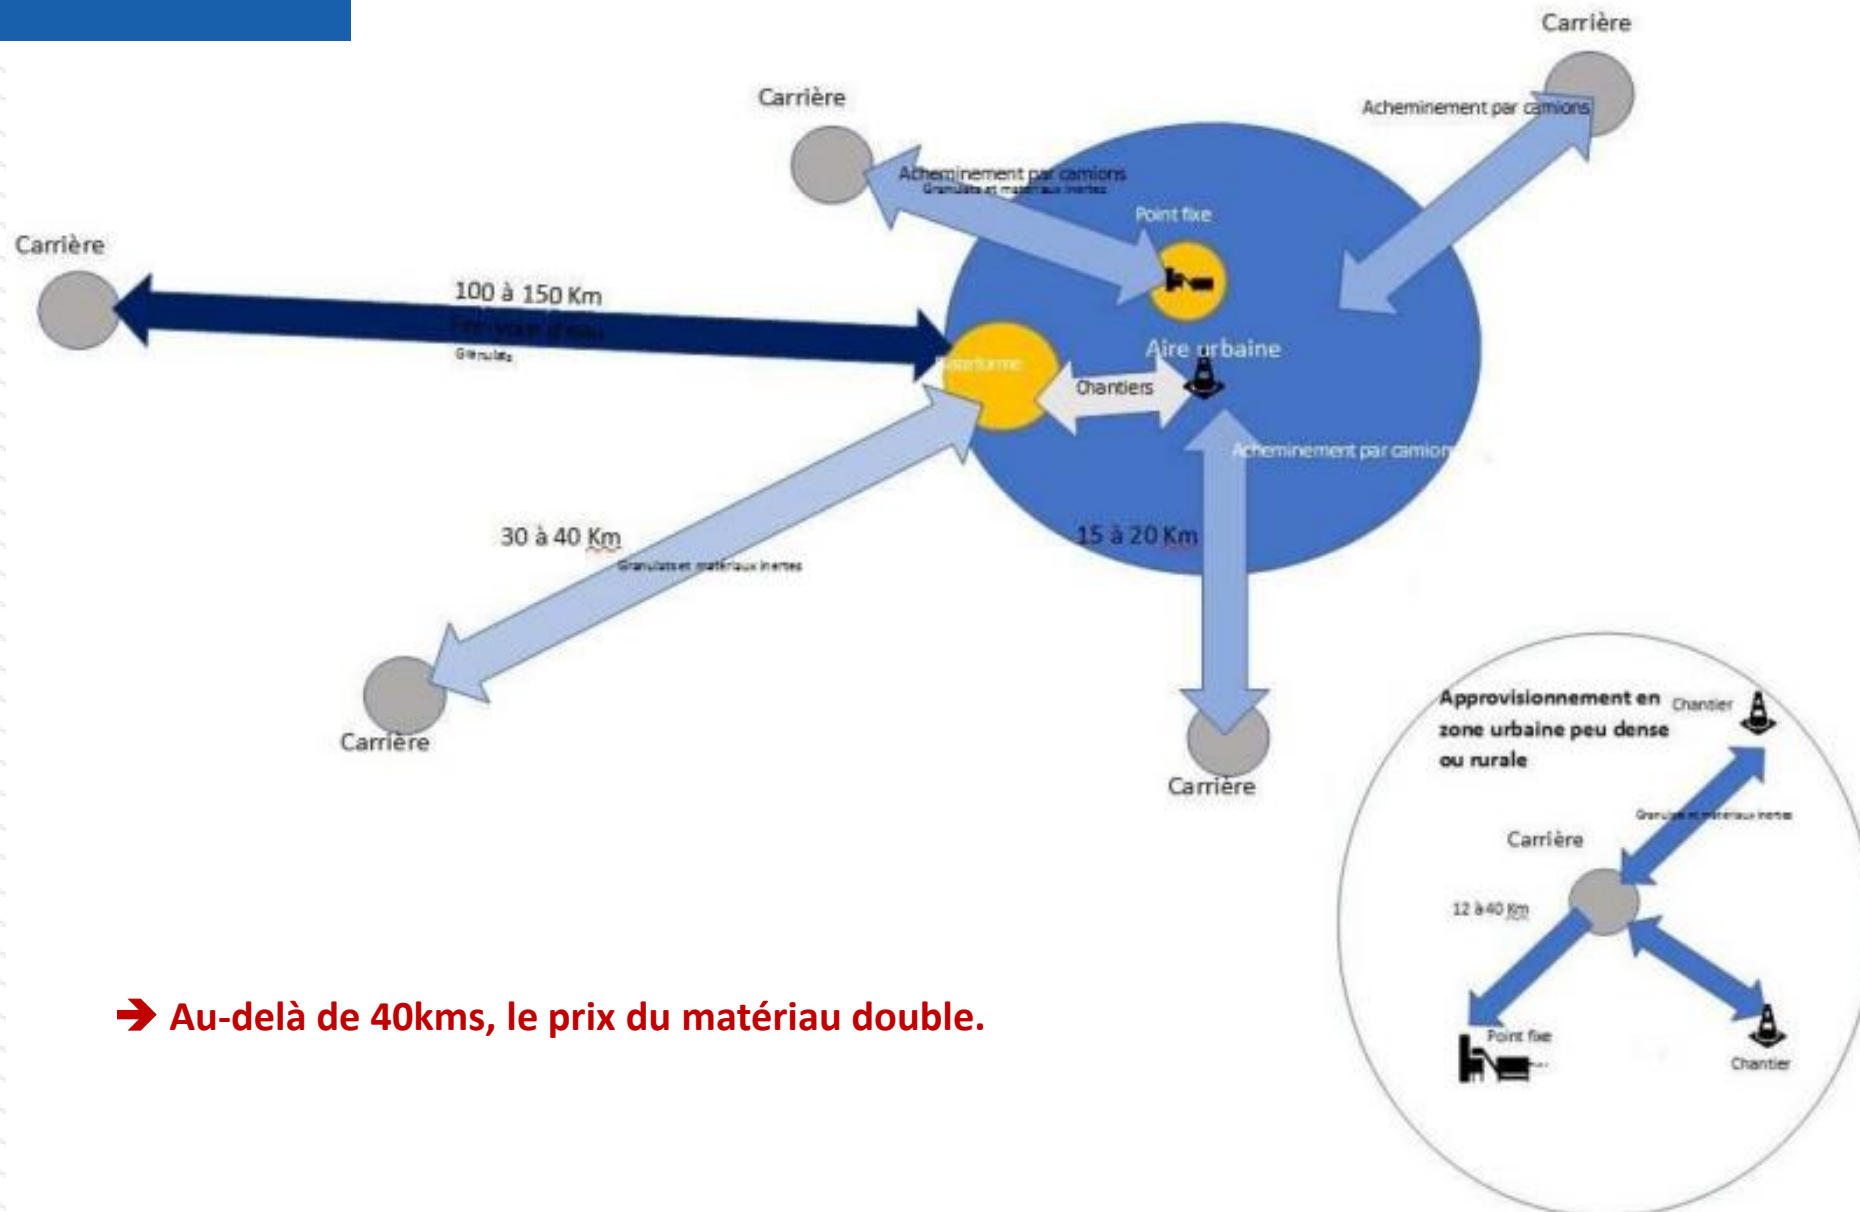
Carrière

Carrière

Acheminement par camions

Acheminement par camions
Granulats et matériaux inertes

Point fixe

Carrière

100 à 150 Km
Par voie d'eau
Granulats

Plateforme

Aire urbaine

Chantiers

Acheminement par camions

30 à 40 Km
Granulats et matériaux inertes

15 à 20 Km

Carrière

Carrière

Approvisionnement en zone urbaine peu dense ou rurale

Chantier

Granulats et matériaux inertes

Carrière

12 à 40 Km

Point fixe

Chantier

➔ Au-delà de 40kms, le prix du matériau double.